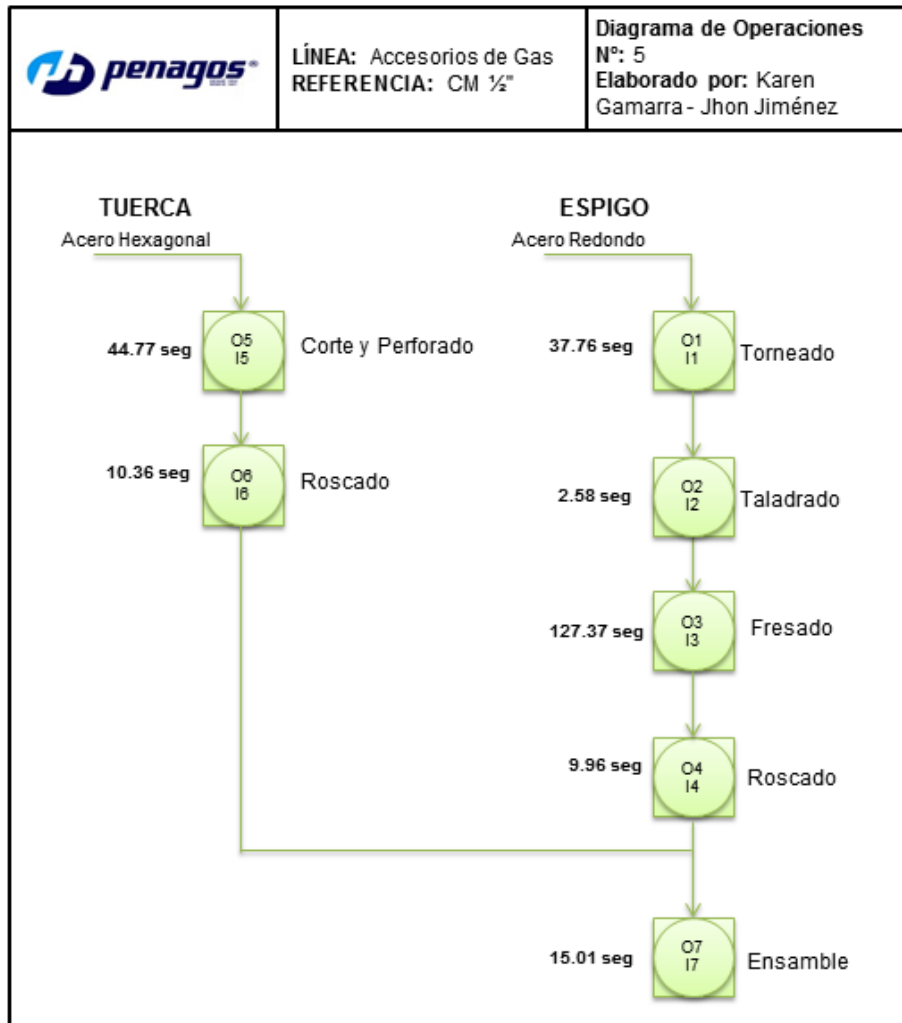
penagos

LÍNEA: Accesorios de Gas
REFERENCIA: CM ½"

Diagrama de Operaciones
Nº: 5
Elaborado por: Karen Gamarra - Jhon Jiménez

TUERCA
Acero Hexagonal

44.77 seg
O5
I5
Corte y Perforado

10.36 seg
O6
I6
Roscado

ESPIGO
Acero Redondo

37.76 seg
O1
I1
Torneado

2.58 seg
O2
I2
Taladrado

127.37 seg
O3
I3
Fresado

9.96 seg
O4
I4
Roscado

15.01 seg
O7
I7
Ensamble